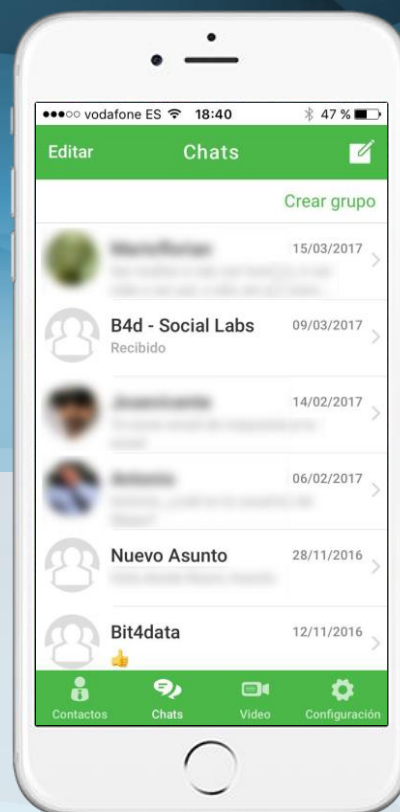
●●●○○ vodafone ES 18:40 47 %

Editar Chats

Crear grupo

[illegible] 15/03/2017
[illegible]

B4d - Social Labs 09/03/2017
Recibido

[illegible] 14/02/2017
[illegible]

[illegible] 06/02/2017
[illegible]

Nuevo Asunto 28/11/2016
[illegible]

Bit4data 12/11/2016
👍

Contactos Chats Video Configuración